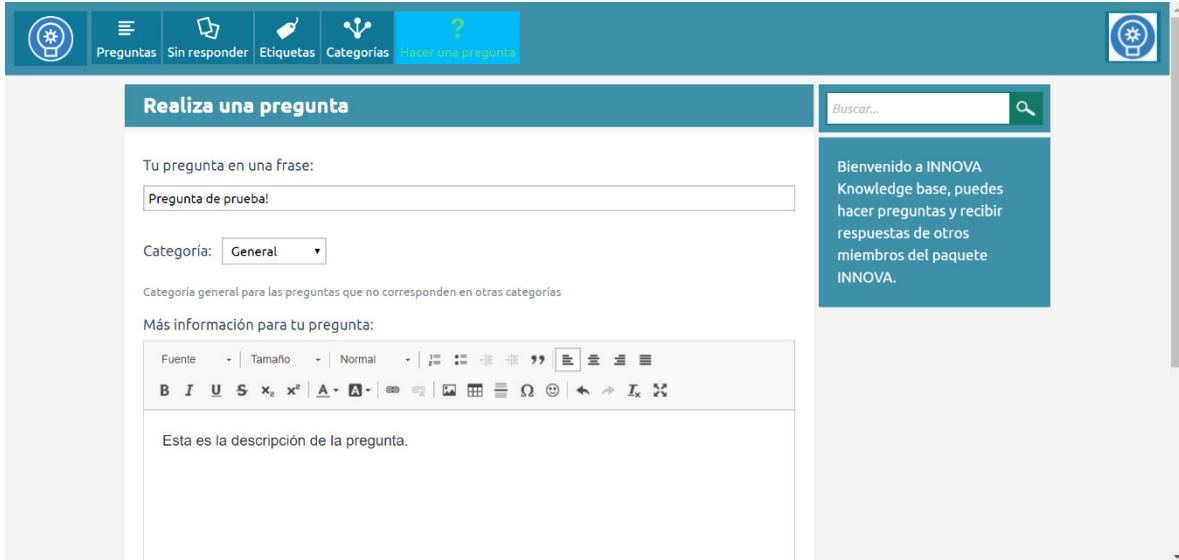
Preguntas Sin responder Etiquetas Categorías ? Hacer una pregunta

Realiza una pregunta

Buscar...

Tu pregunta en una frase:

Pregunta de prueba!

Categoría: General

Categoría general para las preguntas que no corresponden en otras categorías

Más información para tu pregunta:

Fuente Tamaño Normal

B I U S $x_2$ $x^2$ A Ω

Esta es la descripción de la pregunta.

Bienvenido a INNOVA Knowledge base, puedes hacer preguntas y recibir respuestas de otros miembros del paquete INNOVA.